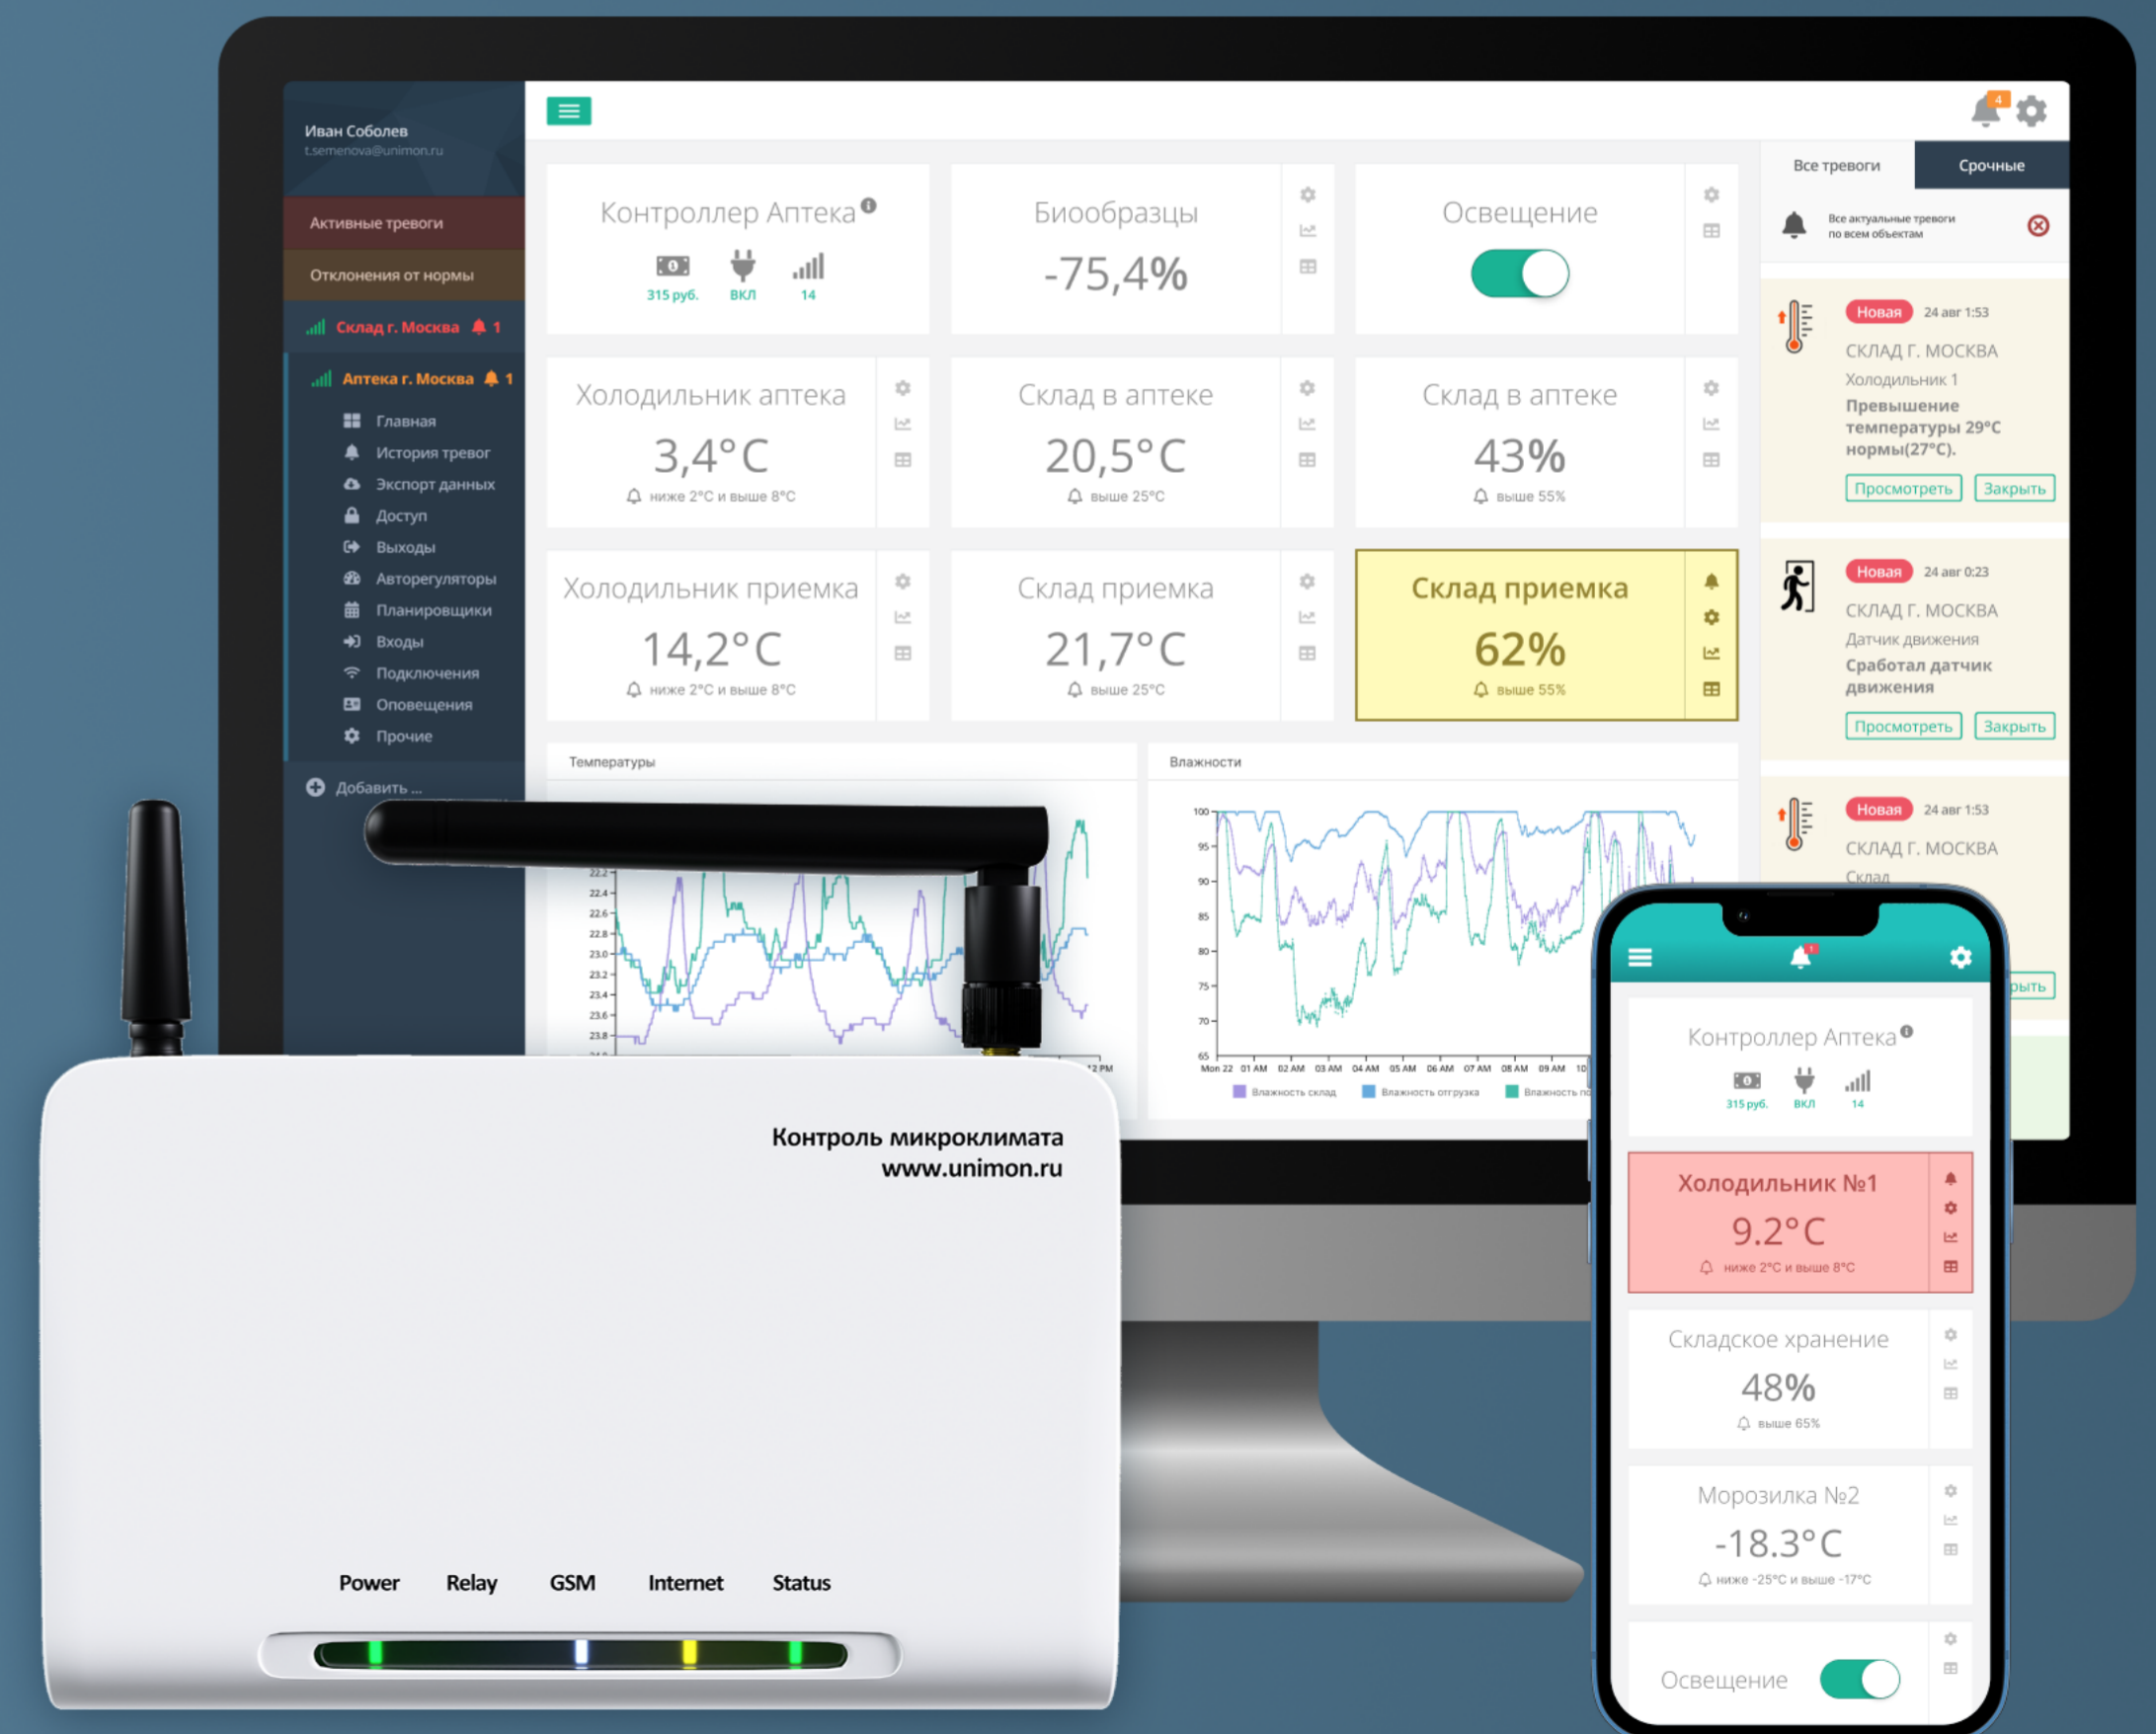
Иван Соболев
t.semenova@unimon.ru

Активные тревоги
Отклонения от нормы
Склад г. Москва 1
Аптека г. Москва 1
Главная
История тревог
Экспорт данных
Доступ
Выходы
Авторегуляторы
Планировщики
Входы
Подключения
Оповещения
Прочие
Добавить ...

4

Контроллер Аптека
315 руб. ВКЛ 14

Биообразцы
-75,4%

Освещение

Холодильник аптека
3,4°C
ниже 2°C и выше 8°C

Склад в аптеке
20,5°C
выше 25°C

Склад в аптеке
43%
выше 55%

Холодильник приемка
14,2°C
ниже 2°C и выше 8°C

Склад приемка
21,7°C
выше 25°C

Склад приемка
62%
выше 55%

Температуры

Влажности
100 95 90 85 80 75 70 65
Mon 22 01 AM 02 AM 03 AM 04 AM 05 AM 06 AM 07 AM 08 AM 09 AM 10
Влажность склад Влажность отгрузка Влажность п

Все тревоги
Срочные
Все актуальные тревоги по всем объектам

Новая 24 авг 1:53
СКЛАД Г. МОСКВА
Холодильник 1
Превышение температуры 29°C нормы(27°C).
Просмотреть Закрыть

Новая 24 авг 0:23
СКЛАД Г. МОСКВА
Датчик движения
Сработал датчик движения
Просмотреть Закрыть

Новая 24 авг 1:53
СКЛАД Г. МОСКВА
Склад

Контроллер Аптека
315 руб. ВКЛ 14

Холодильник №1
9.2°C
ниже 2°C и выше 8°C

Складское хранение
48%
выше 65%

Морозилка №2
-18.3°C
ниже -25°C и выше -17°C

Освещение

Контроль микроклимата
www.unimon.ru

Power Relay GSM Internet Status